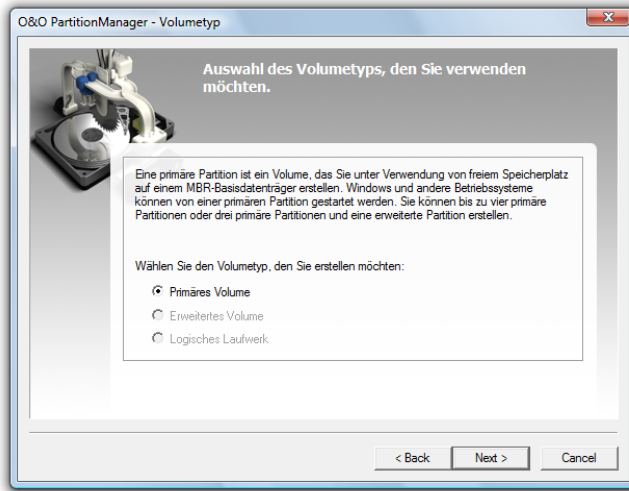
O&O PartitionManager - Volumetyp

Auswahl des Volumetyps, den Sie verwenden möchten.

Eine primäre Partition ist ein Volume, das Sie unter Verwendung von freiem Speicherplatz auf einem MBR-Basisdatenträger erstellen. Windows und andere Betriebssysteme können von einer primären Partition gestartet werden. Sie können bis zu vier primäre Partitionen oder drei primäre Partitionen und eine erweiterte Partition erstellen.

Wählen Sie den Volumetyp, den Sie erstellen möchten:

Primäres Volume

Erweitertes Volume

Logisches Laufwerk

< Back

Next >

Cancel